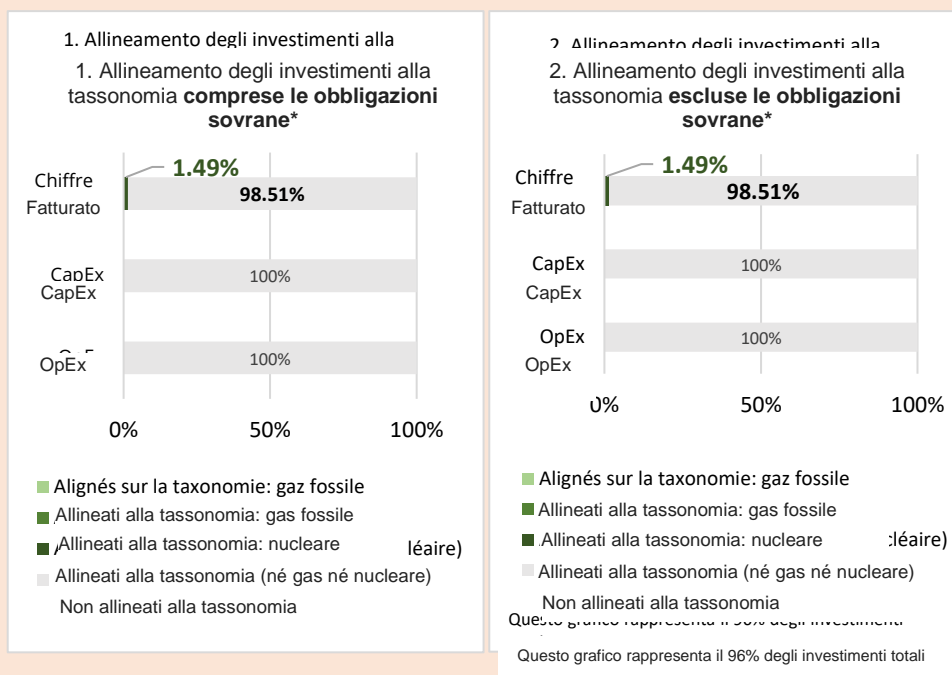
1. Allineamento degli investimenti alla

1. Allineamento degli investimenti alla tassonomia **comprese le obbligazioni sovrane***

Chiffre
Fatturato

1.49%

98.51%

CapEx
CapEx

100%

OpEx

100%

0%
50%
100%

Alignés sur la taxonomie: gaz fossile
Allineati alla tassonomia: gas fossile
Allineati alla tassonomia: nucleare
léaire)
Allineati alla tassonomia (né gas né nucleare)
Non allineati alla tassonomia

2. Allineamento degli investimenti alla

2. Allineamento degli investimenti alla tassonomia **escluse le obbligazioni sovrane***

Chiffre
Fatturato

1.49%

98.51%

CapEx
CapEx

100%

OpEx
OpEx

100%

0%
50%
100%

Alignés sur la taxonomie: gaz fossile
Allineati alla tassonomia: gas fossile
Allineati alla tassonomia: nucleare
léaire)
Allineati alla tassonomia (né gas né nucleare)
Non allineati alla tassonomia

Questo grafico rappresenta il 96% degli investimenti

Questo grafico rappresenta il 96% degli investimenti totali